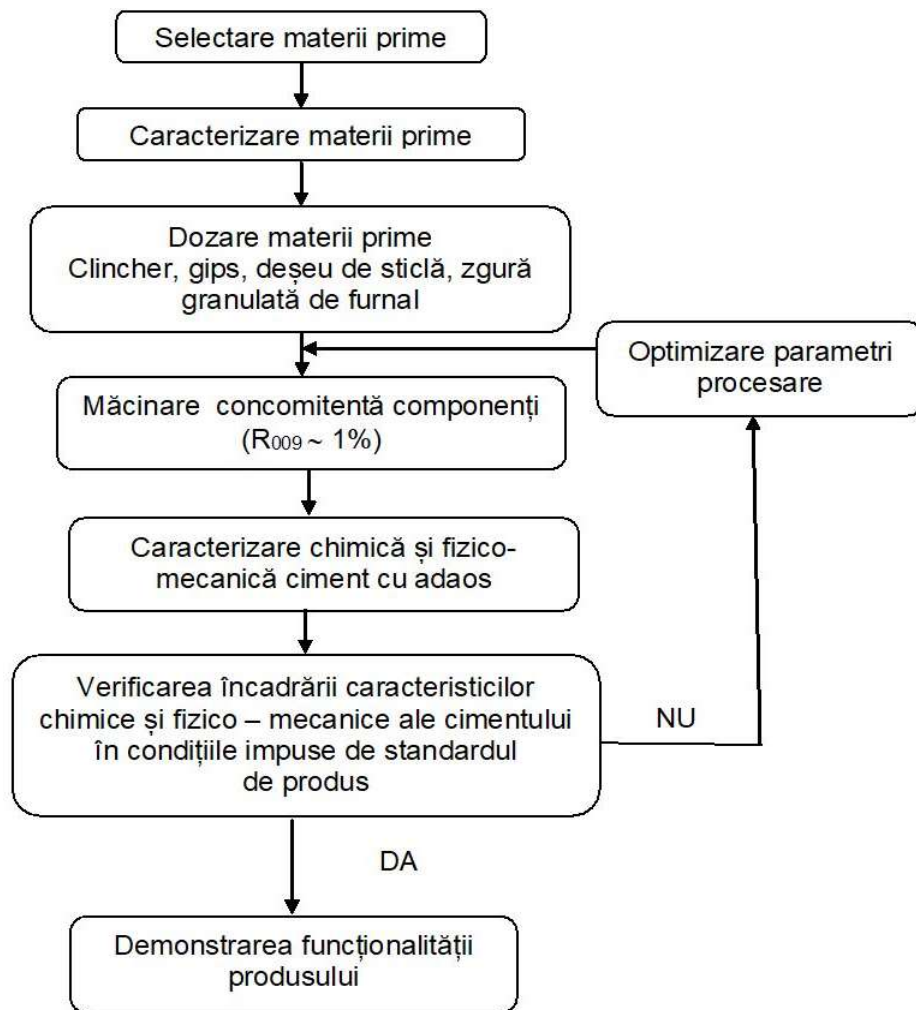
Selectare materii prime

Caracterizare materii prime

Dozare materii prime
Clincher, gips, deșeu de sticlă, zgură granulată de furnal

Optimizare parametri procesare

Măcinare concomitentă componenți ($R_{009} \sim 1\%$)

Caracterizare chimică și fizico-mecanică ciment cu adaos

Verificarea încadrării caracteristicilor chimice și fizico – mecanice ale cimentului în condițiile impuse de standardul de produs

NU

DA

Demonstrarea funcționalității produsului